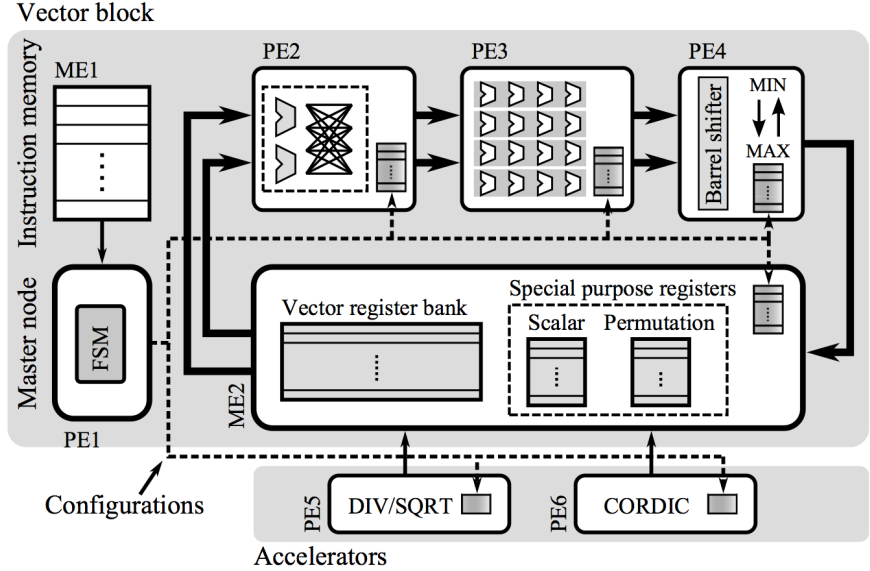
Vector block

Instruction memory

ME1

PE2

PE3

PE4

Barrel shifter

MIN

MAX

Master node

FSM

PE1

Special purpose registers

Vector register bank

Scalar

Permutation

ME2

Configurations

PE5

DIV/SQRT

PE6

CORDIC

Accelerators